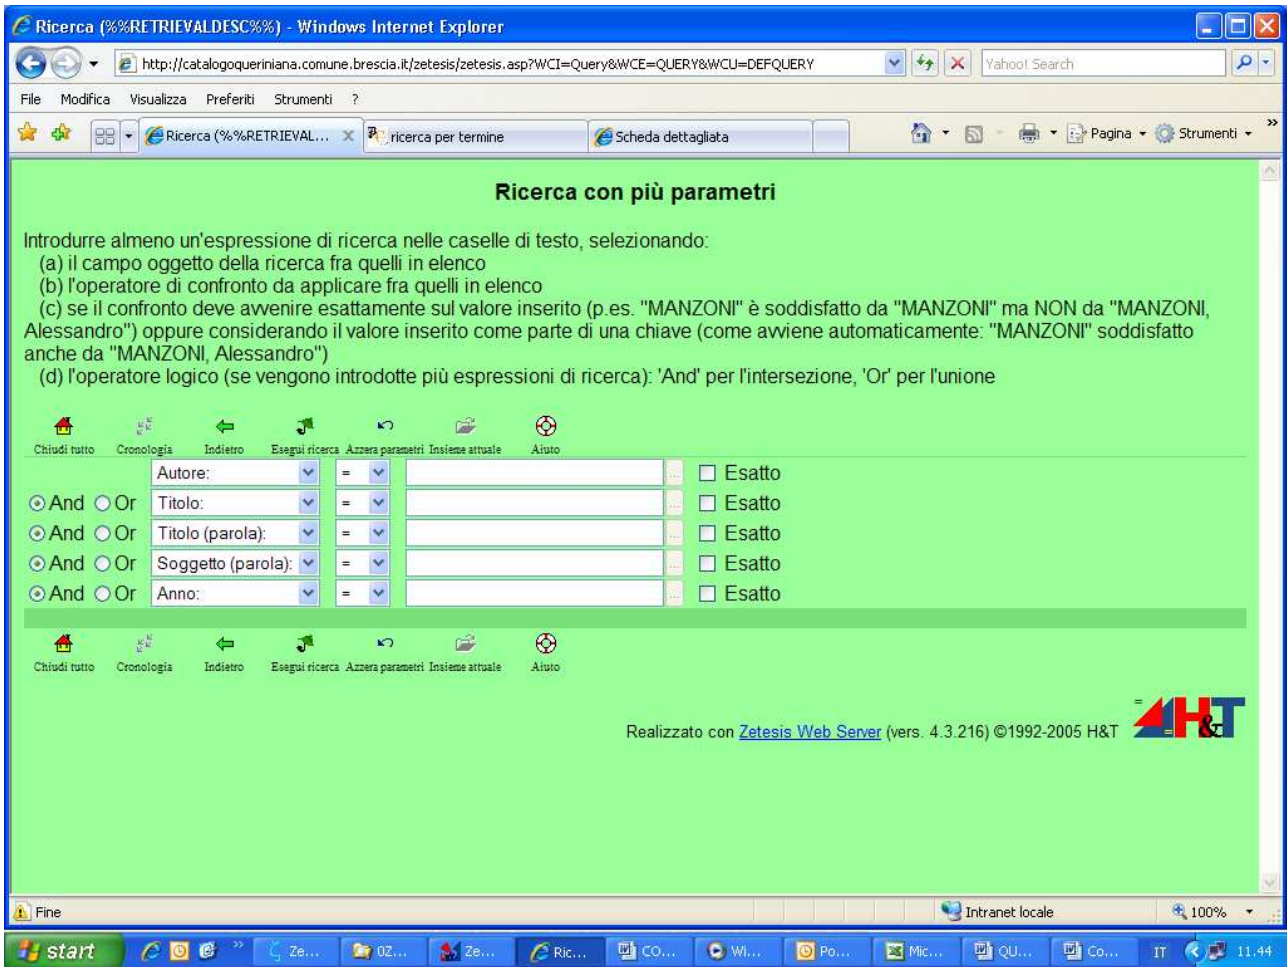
Ricerca (%%RETRIEVALDESC%%) - Windows Internet Explorer

http://catalogoqueriniana.comune.brescia.it/zetesis/zetesis.asp?WCI=Query&WCE=QUERY&WCU=DEFQUERY

Yahoo! Search

File Modifica Visualizza Preferiti Strumenti ?

Ricerca (%%RETRIEVAL... ricerca per termine Scheda dettagliata

Pagina Strumenti

Ricerca con più parametri

Introdurre almeno un'espressione di ricerca nelle caselle di testo, selezionando:
(a) il campo oggetto della ricerca fra quelli in elenco
(b) l'operatore di confronto da applicare fra quelli in elenco
(c) se il confronto deve avvenire esattamente sul valore inserito (p.es. "MANZONI" è soddisfatto da "MANZONI" ma NON da "MANZONI, Alessandro") oppure considerando il valore inserito come parte di una chiave (come avviene automaticamente: "MANZONI" soddisfatto anche da "MANZONI, Alessandro")
(d) l'operatore logico (se vengono introdotte più espressioni di ricerca): 'And' per l'intersezione, 'Or' per l'unione

Chiudi tutto Cronologia Indietro Esegui ricerca Azzera parametri Insieme attuale Aiuto

| | | | | |
|---|---|---|---|---|
| | Autore: | = | | Esatto |
| And Or | Titolo: | = | | Esatto |
| And Or | Titolo (parola): | = | | Esatto |
| And Or | Soggetto (parola): | = | | Esatto |
| And Or | Anno: | = | | Esatto |

Chiudi tutto Cronologia Indietro Esegui ricerca Azzera parametri Insieme attuale Aiuto

Realizzato con Zetesis Web Server (vers. 4.3.216) ©1992-2005 H&T

H&T

Fine Intranet locale 100%

start Ze... 0Z... Ze... Ric... CO... Wi... Po... Mic... QU... Co... IT 11.44